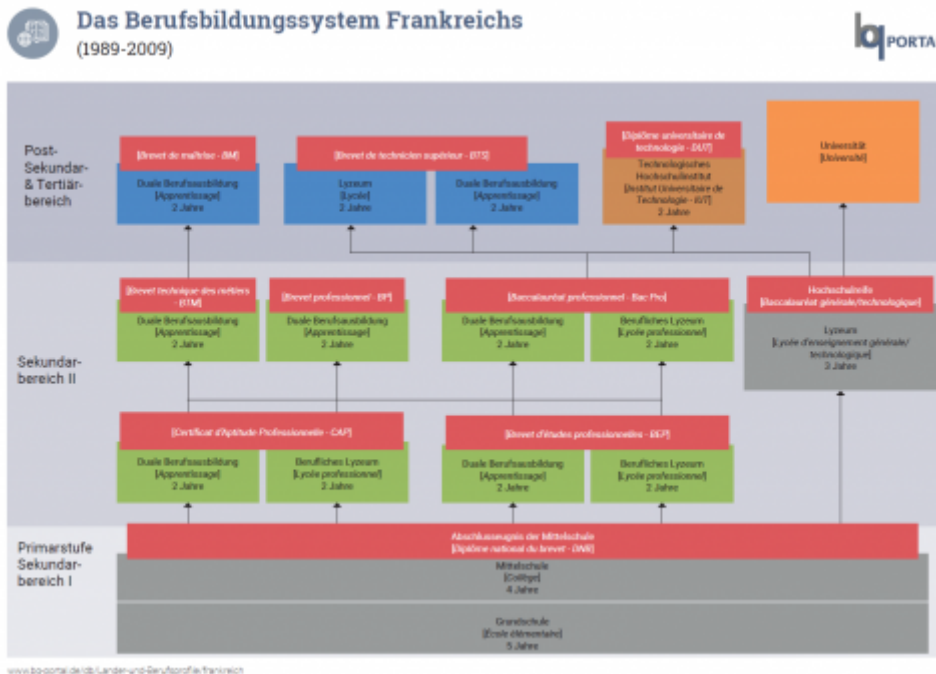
Das Berufsbildungssystem Frankreichs
(1989-2009)

bq PORTAL

Post-Sekundar- & Tertiärbereich

[Brevet de maîtrise - BM]
Duale Berufsausbildung
[Apprentissage]
2 Jahre

[Brevet de technicien supérieur - BTS]
Lyzeum
[Lycée]
2 Jahre

Duale Berufsausbildung
[Apprentissage]
2 Jahre

[Diplôme universitaire de technologie - DUT]
Technologisches Hochschulinstitut
[Institut Universitaire de Technologie - IUT]
2 Jahre

Universität
[Université]

Sekundarbereich II

[Brevet technique des métiers - BTM]
Duale Berufsausbildung
[Apprentissage]
2 Jahre

[Brevet professionnel - BP]
Duale Berufsausbildung
[Apprentissage]
2 Jahre

[Baccalauréat professionnel - Bac Pro]
Duale Berufsausbildung
[Apprentissage]
2 Jahre

Berufliches Lyzeum
[Lycée professionnel]
2 Jahre

Hochschulreife
[Baccalauréat générale/technologique]
Lyzeum
[Lycée d'enseignement générale/technologique]
3 Jahre

[Certificat d'Aptitude Professionnelle - CAP]
Duale Berufsausbildung
[Apprentissage]
2 Jahre

Berufliches Lyzeum
[Lycée professionnel]
2 Jahre

[Brevet d'études professionnelles - BEP]
Duale Berufsausbildung
[Apprentissage]
2 Jahre

Berufliches Lyzeum
[Lycée professionnel]
2 Jahre

Primarstufe Sekundarbereich I

Abschlusszeugnis der Mittelschule
[Diplôme national du brevet - DNB]

Mittelschule
[Collège]
4 Jahre

Grundschule
[École élémentaire]
5 Jahre

www.bq-portal.de/db/Länder-und-Berufsprofile/frankreich